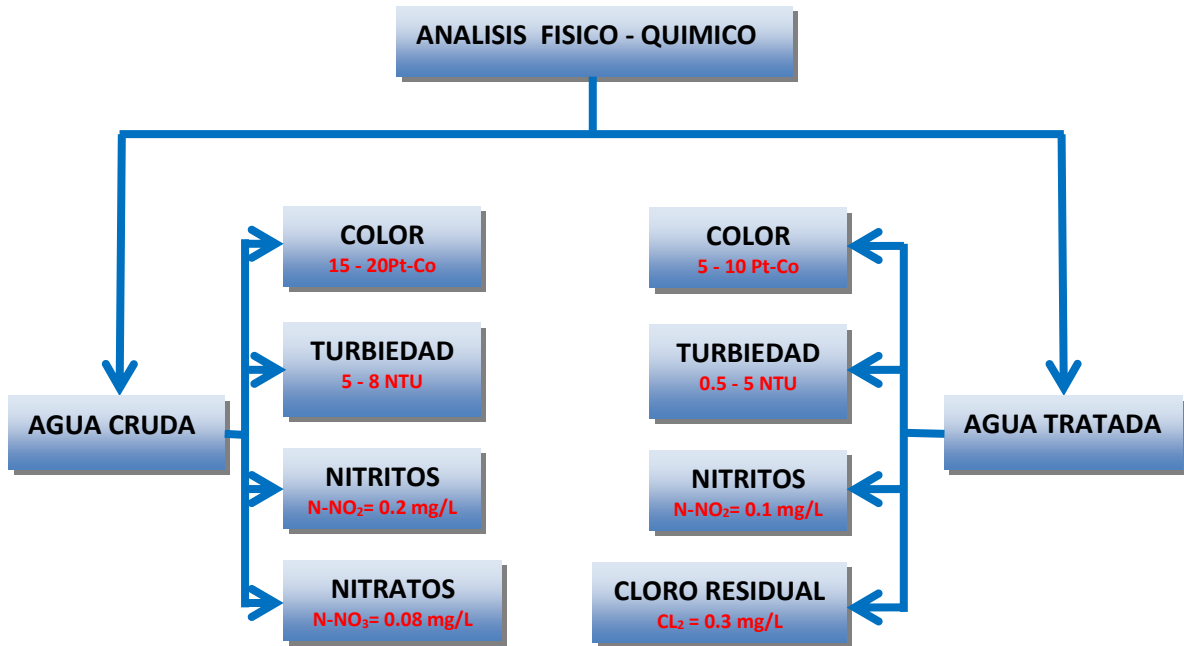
ANALISIS FISICO - QUIMICO

AGUA CRUDA

COLOR
15 - 20Pt-Co

TURBIEDAD
5 - 8 NTU

NITRITOS
$N\text{-}NO_2$= 0.2 mg/L

NITRATOS
$N\text{-}NO_3$= 0.08 mg/L

AGUA TRATADA

COLOR
5 - 10 Pt-Co

TURBIEDAD
0.5 - 5 NTU

NITRITOS
$N\text{-}NO_2$= 0.1 mg/L

CLORO RESIDUAL
$CL_2$ = 0.3 mg/L